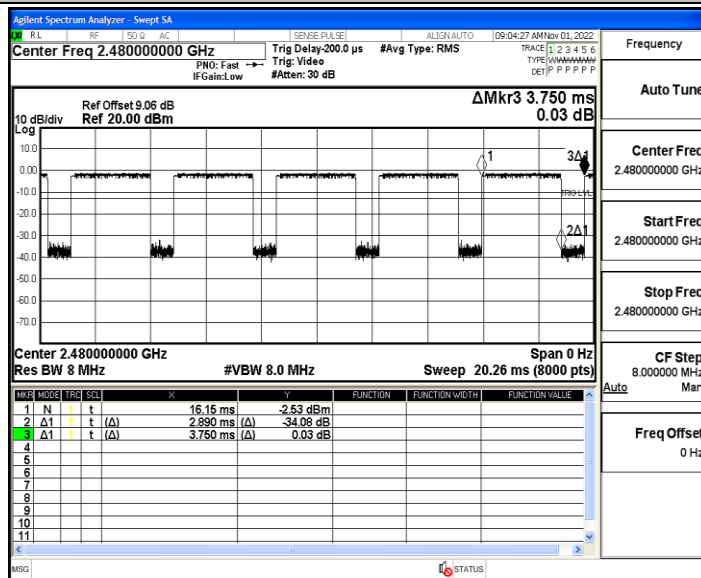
Agilent Spectrum Analyzer - Swept SA
RL RF 50 Ω AC SENSE:PULSE ALIGN AUTO 09:04:27 AM Nov 01, 2022
Center Freq 2.480000000 GHz
PNO: Fast
IFGain:Low
Trig Delay-200.0 µs
Trig: Video
#Atten: 30 dB
#Avg Type: RMS
TRACE 1 2 3 4 5 6
TYPE WWWWWW
DET P P P P P P
Frequency

10 dB/div
Log
Ref Offset 9.06 dB
Ref 20.00 dBm
ΔMkr3 3.750 ms
0.03 dB
Auto Tune

10.0
0.00
-10.0
-20.0
-30.0
-40.0
-50.0
-60.0
-70.0
1
3Δ1
TRIG LVL
2Δ1
Center Freq
2.480000000 GHz

Start Freq
2.480000000 GHz

Stop Freq
2.480000000 GHz

Center 2.480000000 GHz
Res BW 8 MHz
#VBW 8.0 MHz
Span 0 Hz
Sweep 20.26 ms (8000 pts)
CF Step
8.000000 MHz
Auto Man

| MKR | MODE | TRC | SCL | X | Y | FUNCTION | FUNCTION WIDTH | FUNCTION VALUE |
|---|---|---|---|---|---|---|---|---|
| 1 | N | 1 | t | 16.15 ms | -2.53 dBm | | | |
| 2 | Δ1 | 1 | t (Δ) | 2.890 ms (Δ) | -34.08 dB | | | |
| 3 | Δ1 | 1 | t (Δ) | 3.750 ms (Δ) | 0.03 dB | | | |
| 4 | | | | | | | | |
| 5 | | | | | | | | |
| 6 | | | | | | | | |
| 7 | | | | | | | | |
| 8 | | | | | | | | |
| 9 | | | | | | | | |
| 10 | | | | | | | | |
| 11 | | | | | | | | |

Freq Offset
0 Hz

MSG
STATUS